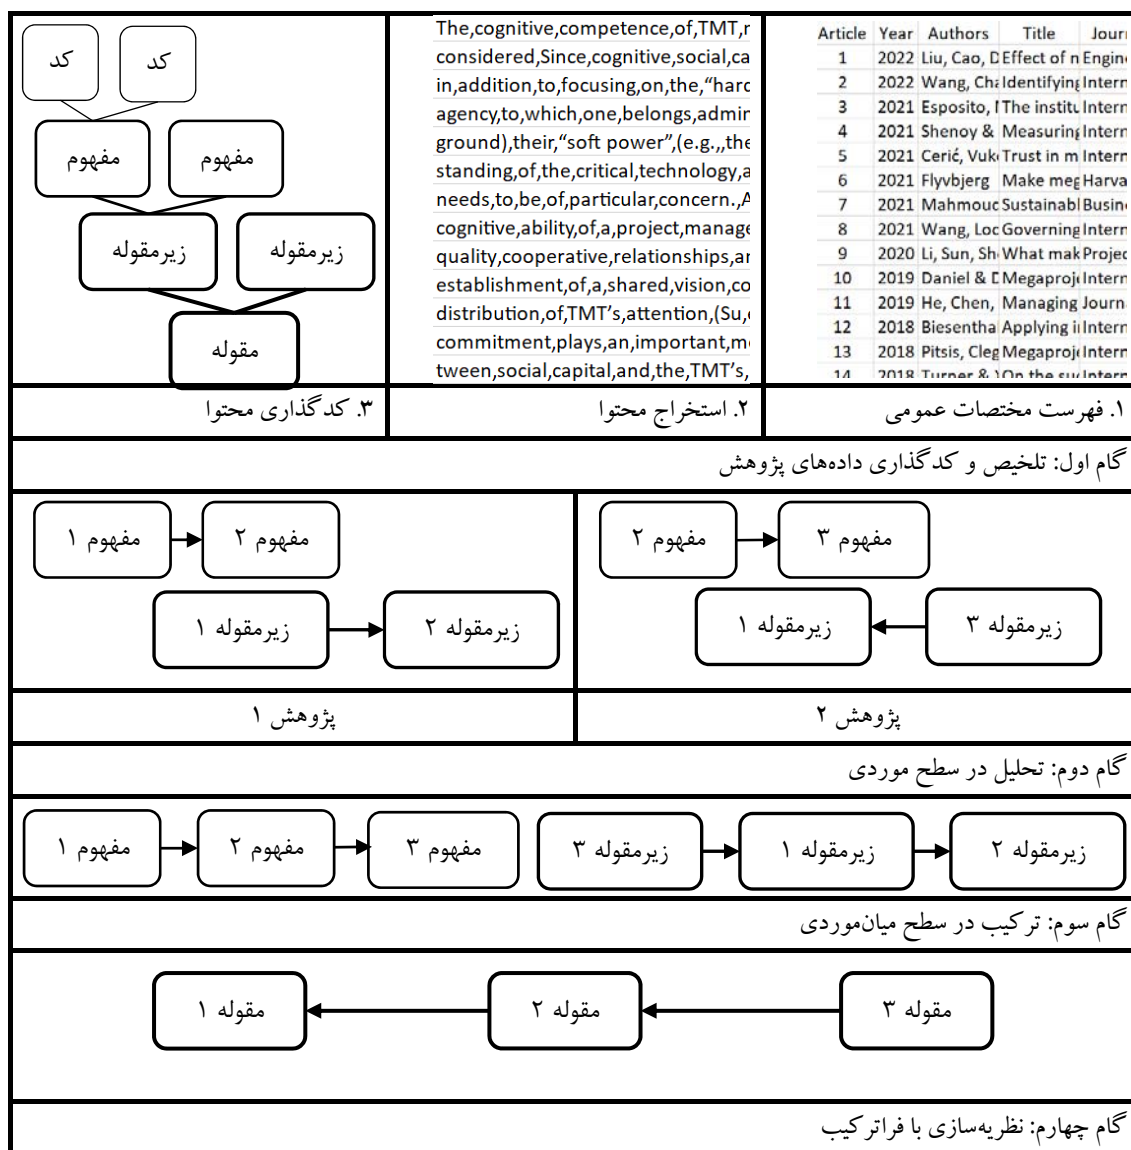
| Article | Year | Authors | Title | Jour |
|---|---|---|---|---|
| 1 | 2022 | Liu, Cao, D | Effect of n | Engin |
| 2 | 2022 | Wang, Cha | Identifying | Intern |
| 3 | 2021 | Esposito, | The institu | Intern |
| 4 | 2021 | Shenoy & | Measuring | Intern |
| 5 | 2021 | Cerić, Vuk | Trust in m | Intern |
| 6 | 2021 | Flyvbjerg | Make meg | Harva |
| 7 | 2021 | Mahmouc | Sustainabl | Busin |
| 8 | 2021 | Wang, Loc | Governing | Intern |
| 9 | 2020 | Li, Sun, Sh | What mak | Projec |
| 10 | 2019 | Daniel & D | Megaproj | Intern |
| 11 | 2019 | He, Chen, | Managing | Journa |
| 12 | 2018 | Biesentha | Applying i | Intern |
| 13 | 2018 | Pitsis, Cleg | Megaproj | Intern |
| 14 | 2018 | Turner & | On the su | Intern |

۱. فهرست مختصات عمومی

The,cognitive,competence,of,TMT,r considered,Since,cognitive,social,ca in,addition,to,focusing,on,the,"harc agency,to,which,one,belongs,admir ground),their,"soft power",(e.g.,,the standing,of,the,critical,technology,a needs,to,be,of,particular,concern.,A cognitive,ability,of,a,project,manage quality,cooperative,relationships,ar establishment,of,a,shared,vision,co distribution,of,TMT's,attention,(Su,( commitment,plays,an,important,m tween,social,capital,and,the,TMT's,

۲. استخراج محتوا

کد
کد
مفهوم
مفهوم
زیرمقوله
زیرمقوله
مقوله

۳. کدگذاری محتوا

گام اول: تلخیص و کدگذاری داده‌های پژوهش

مفهوم ۳ ← مفهوم ۲
زیرمقوله ۳ ← زیرمقوله ۱
پژوهش ۲

مفهوم ۲ ← مفهوم ۱
زیرمقوله ۱ → زیرمقوله ۲
پژوهش ۱

گام دوم: تحلیل در سطح موردی

مفهوم ۱ → مفهوم ۲ → مفهوم ۳ زیرمقوله ۳ → زیرمقوله ۱ → زیرمقوله ۲

گام سوم: ترکیب در سطح میان‌موردی

مقوله ۳ ← مقوله ۲ ← مقوله ۱

گام چهارم: نظریه‌سازی با فراترکیب